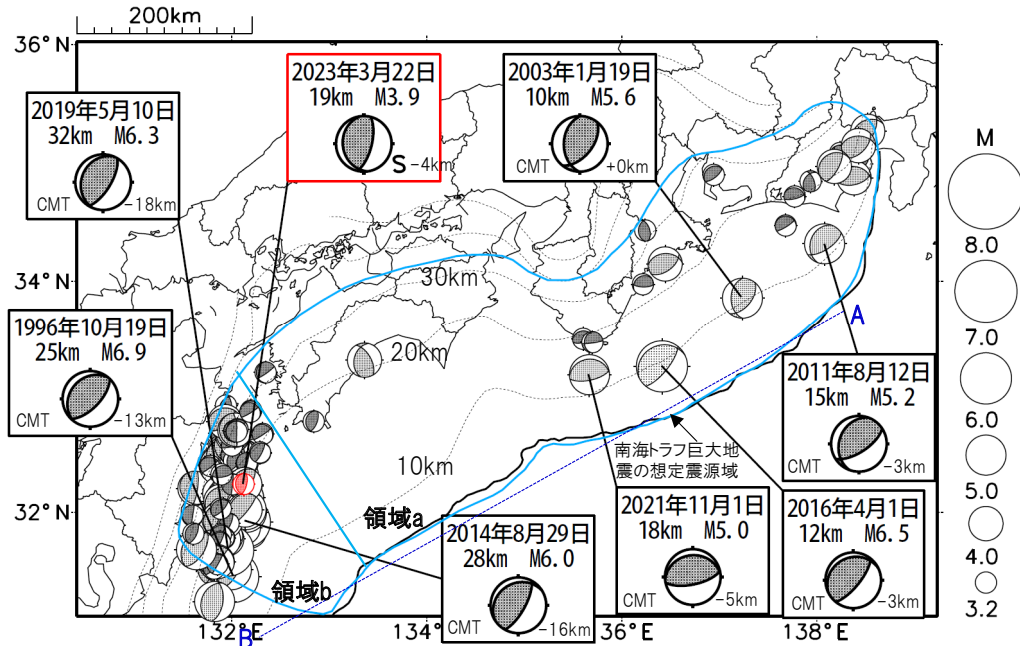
200km

36° N

2023年3月22日
19km M3.9
S -4km

2003年1月19日
10km M5.6
CMT +0km

2019年5月10日
32km M6.3
CMT -18km

M

8.0

7.0

6.0

5.0

4.0

3.2

34° N

30km

20km

1996年10月19日
25km M6.9
CMT -13km

A

2011年8月12日
15km M5.2
CMT -3km

10km

南海トラフ巨大地震の想定震源域

32° N

領域a

2014年8月29日
28km M6.0
CMT -16km

2021年11月1日
18km M5.0
CMT -5km

2016年4月1日
12km M6.5
CMT -3km

領域b

132° E

B

134°

36° E

138° E